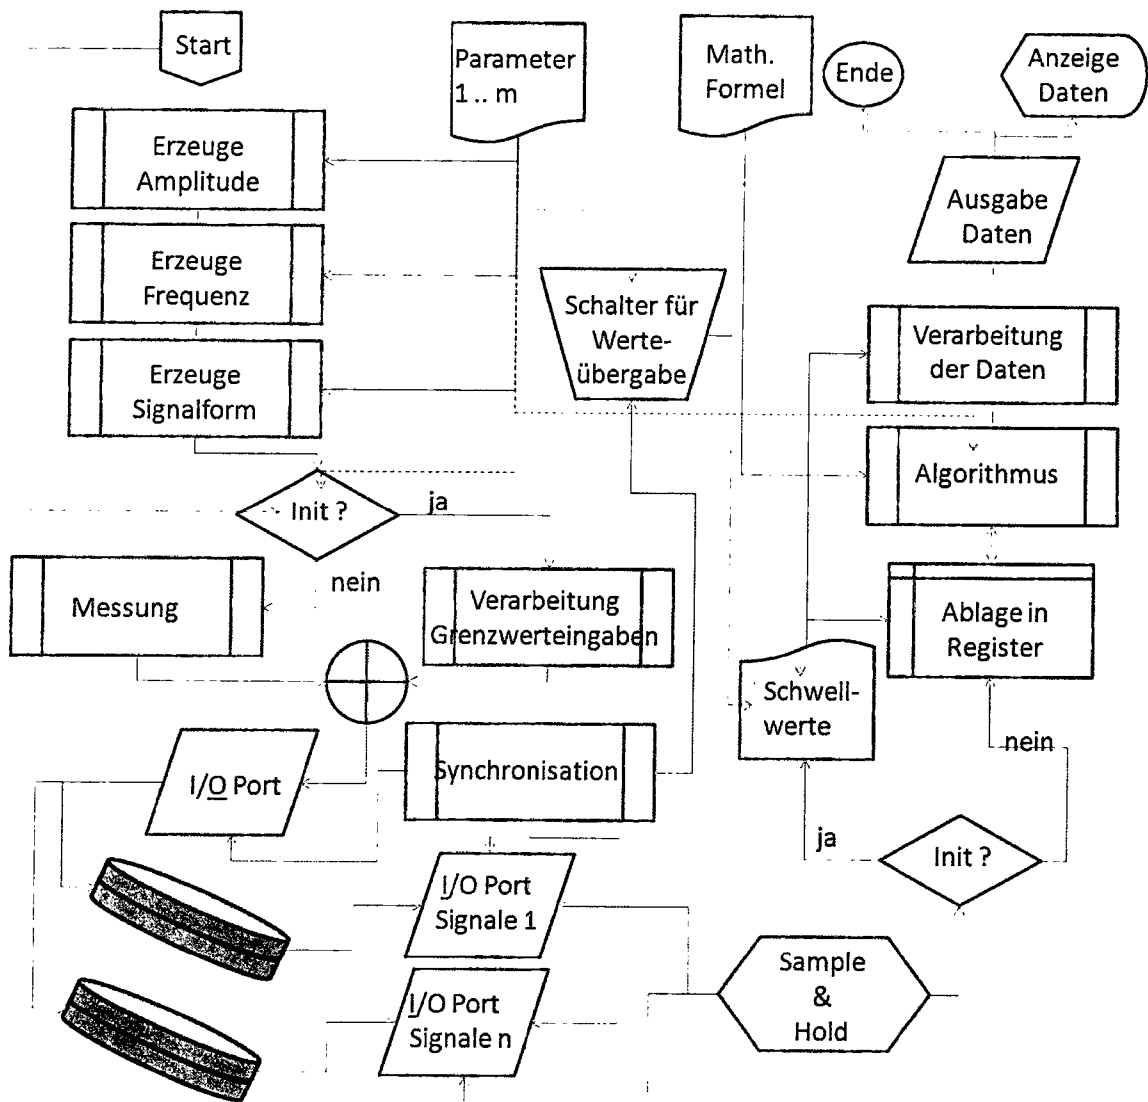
Start

Parameter
1 .. m

Math.
Formel

Ende

Anzeige
Daten

Erzeuge
Amplitude

Ausgabe
Daten

Erzeuge
Frequenz

Schalter für
Werte-
übergabe

Verarbeitung
der Daten

Erzeuge
Signalform

Algorithmus

Init ?

ja

nein

Messung

Verarbeitung
Grenzwerteingaben

Ablage in
Register

Schwell-
werte

nein

I/O Port

Synchronisation

ja

Init ?

I/O Port
Signale 1

Sample
&
Hold

I/O Port
Signale n